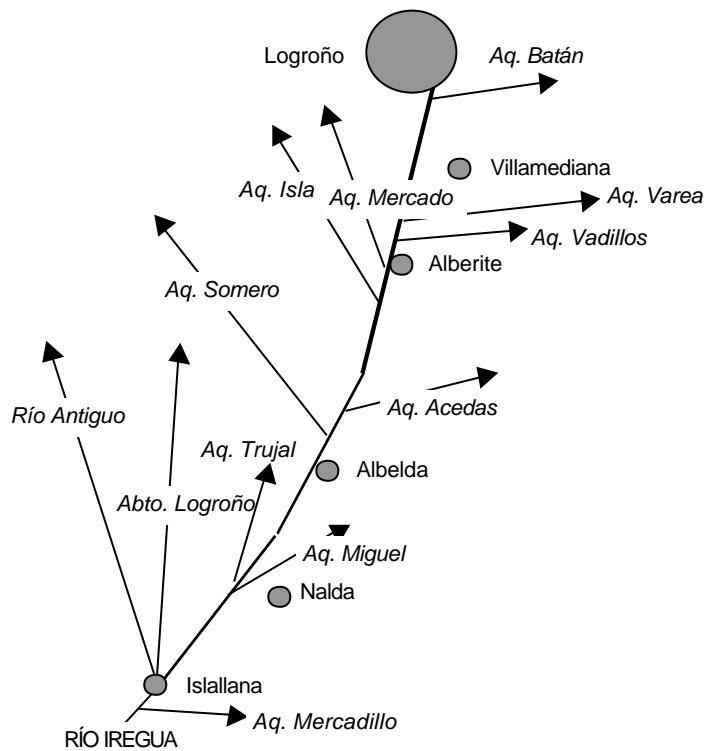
Logroño
Aq. Batán
Villamediana
Aq. Isla
Aq. Mercado
Aq. Varea
Aq. Vadillos
Alberite
Aq. Somero
Aq. Acedas
Río Antiguo
Aq. Trujal
Albelda
Abto. Logroño
Aq. Miguel
Nalda
Islallana
Aq. Mercadillo
RÍO IREGUA